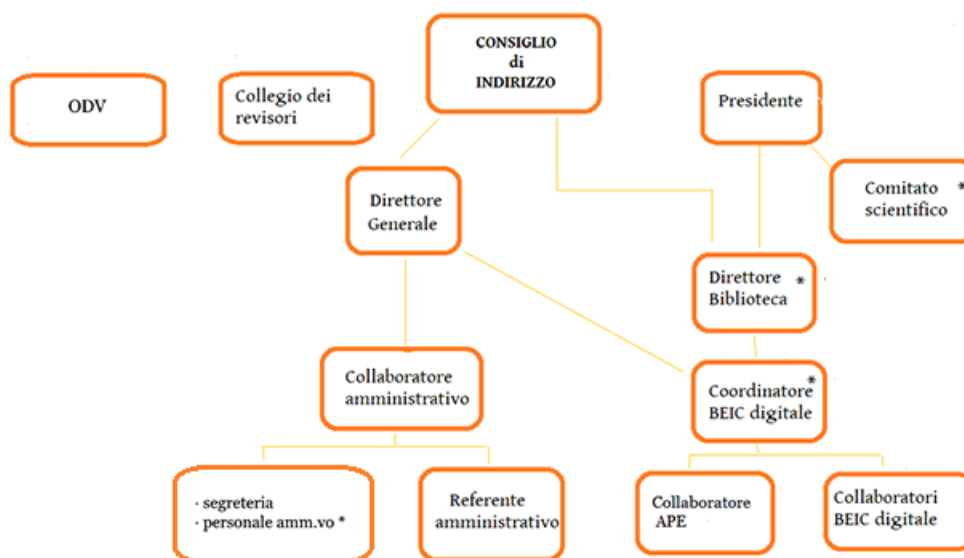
CONSIGLIO di INDIRIZZO

ODV

Collegio dei revisori

Presidente

Comitato scientifico *

Direttore Generale

Direttore Biblioteca *

Collaboratore amministrativo

Coordinatore BEIC digitale *

· segreteria
· personale amm.vo *

Referente amministrativo

Collaboratore APE

Collaboratori BEIC digitale